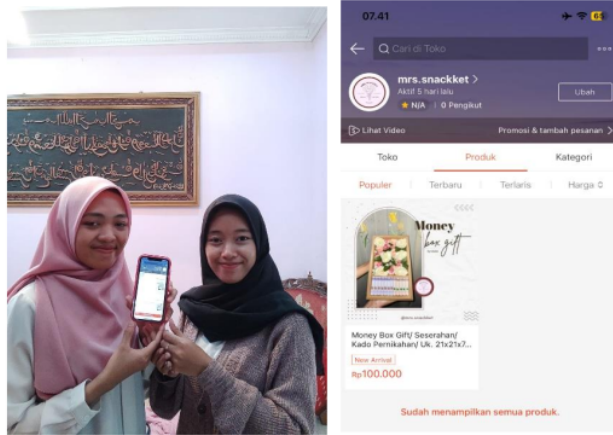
07.41

Cari di Toko

mrs.snackket >
Aktif 5 hari lalu
N/A | 0 Pengikut
Ubah

Lihat Video
Promosi & tambah pesanan >

Toko
Produk
Kategori

Populer
Terbaru
Terlaris
Harga

Money box gift

Money Box Gift/ Seserahan/ Kado Pernikahan/ Uk. 21x21x7...
New Arrival
Rp100.000

Sudah menampilkan semua produk.